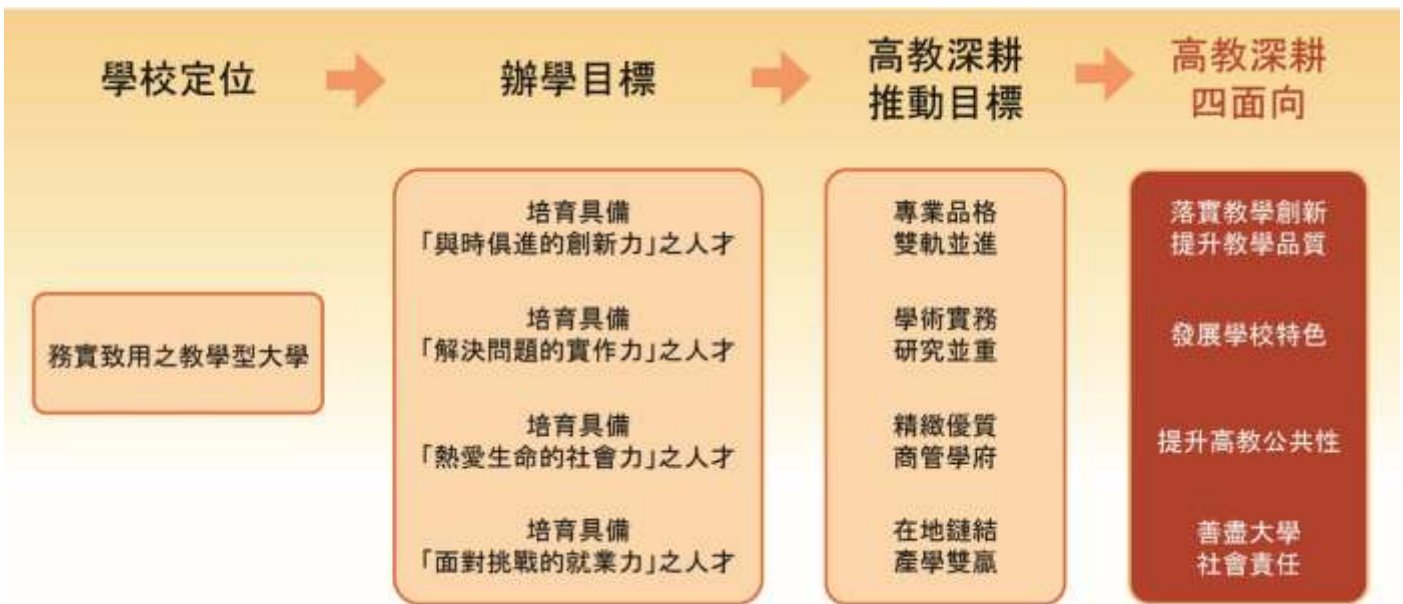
學校定位

辦學目標

高教深耕
推動目標

高教深耕
四面向

務實致用之教學型大學

培育具備
「與時俱進的創新力」之人才

培育具備
「解決問題的實作力」之人才

培育具備
「熱愛生命的社會力」之人才

培育具備
「面對挑戰的就業力」之人才

專業品格
雙軌並進

學術實務
研究並重

精緻優質
商管學府

在地鏈結
產學雙贏

落實教學創新
提升教學品質

發展學校特色

提升高教公共性

善盡大學
社會責任